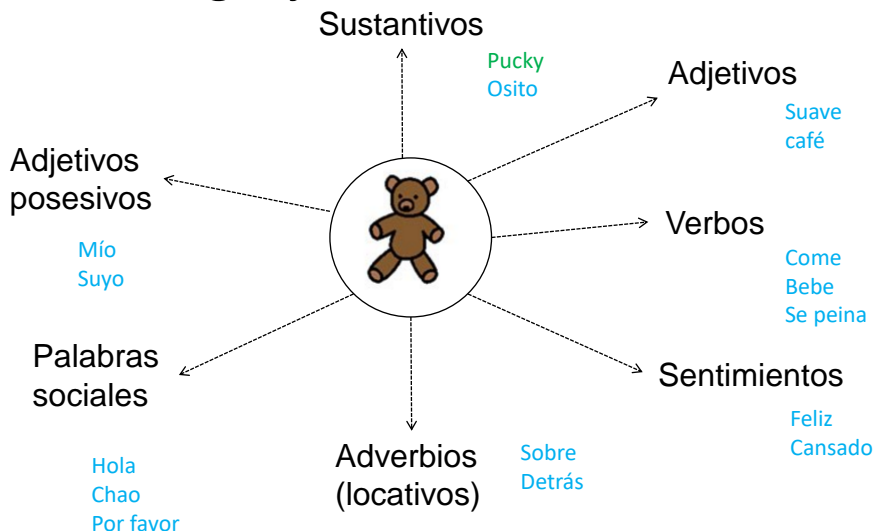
Sustantivos

Pucky
Osito

Adjetivos

Suave
café

Adjetivos posesivos

Mío
Suyo

Verbos

Come
Bebe
Se peina

Palabras sociales

Hola
Chao
Por favor

Sentimientos

Feliz
Cansado

Adverbios (locativos)

Sobre
Detrás